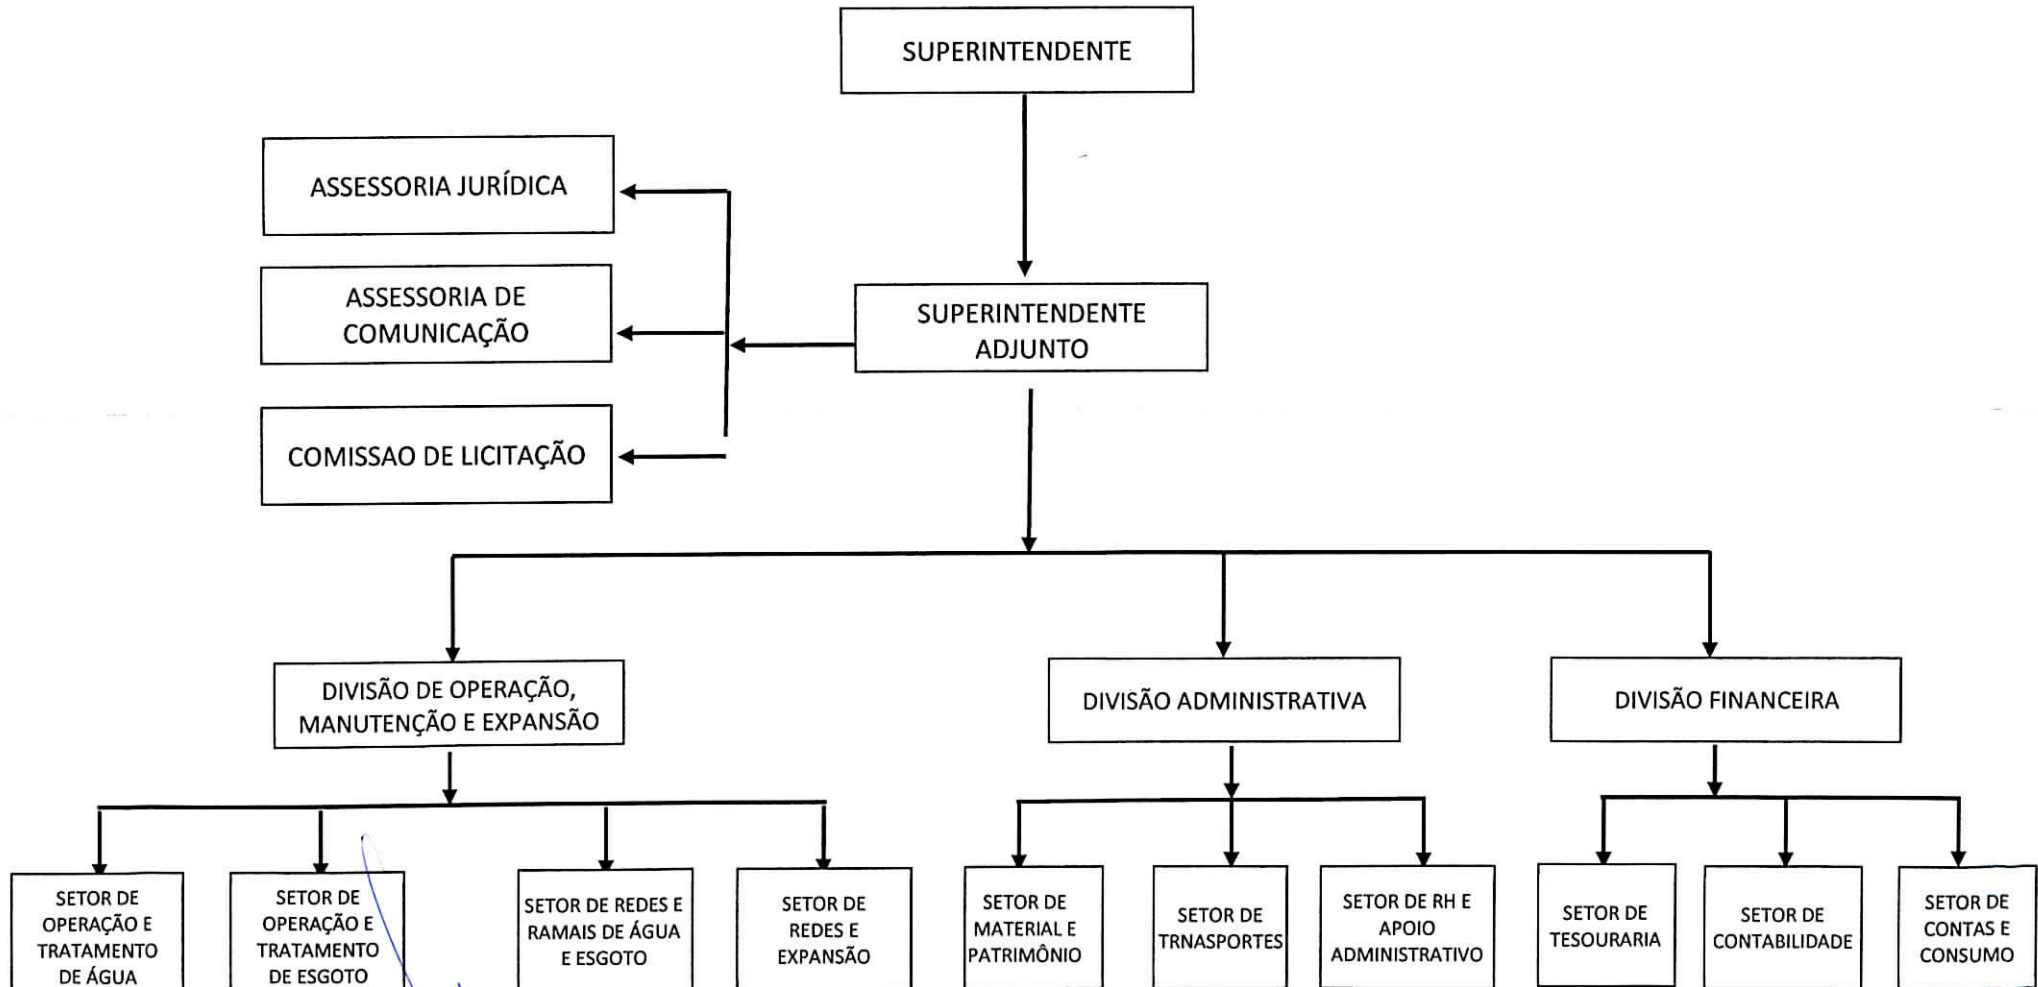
SUPERINTENDENTE

ASSESSORIA JURÍDICA

ASSESSORIA DE COMUNICAÇÃO

COMISSAO DE LICITAÇÃO

SUPERINTENDENTE ADJUNTO

DIVISÃO DE OPERAÇÃO, MANUTENÇÃO E EXPANSÃO

DIVISÃO ADMINISTRATIVA

DIVISÃO FINANCEIRA

SETOR DE OPERAÇÃO E TRATAMENTO DE ÁGUA

SETOR DE OPERAÇÃO E TRATAMENTO DE ESGOTO

SETOR DE REDES E RAMAIS DE ÁGUA E ESGOTO

SETOR DE REDES E EXPANSÃO

SETOR DE MATERIAL E PATRIMÔNIO

SETOR DE TRNASPORTES

SETOR DE RH E APOIO ADMINISTRATIVO

SETOR DE TESOURARIA

SETOR DE CONTABILIDADE

SETOR DE CONTAS E CONSUMO